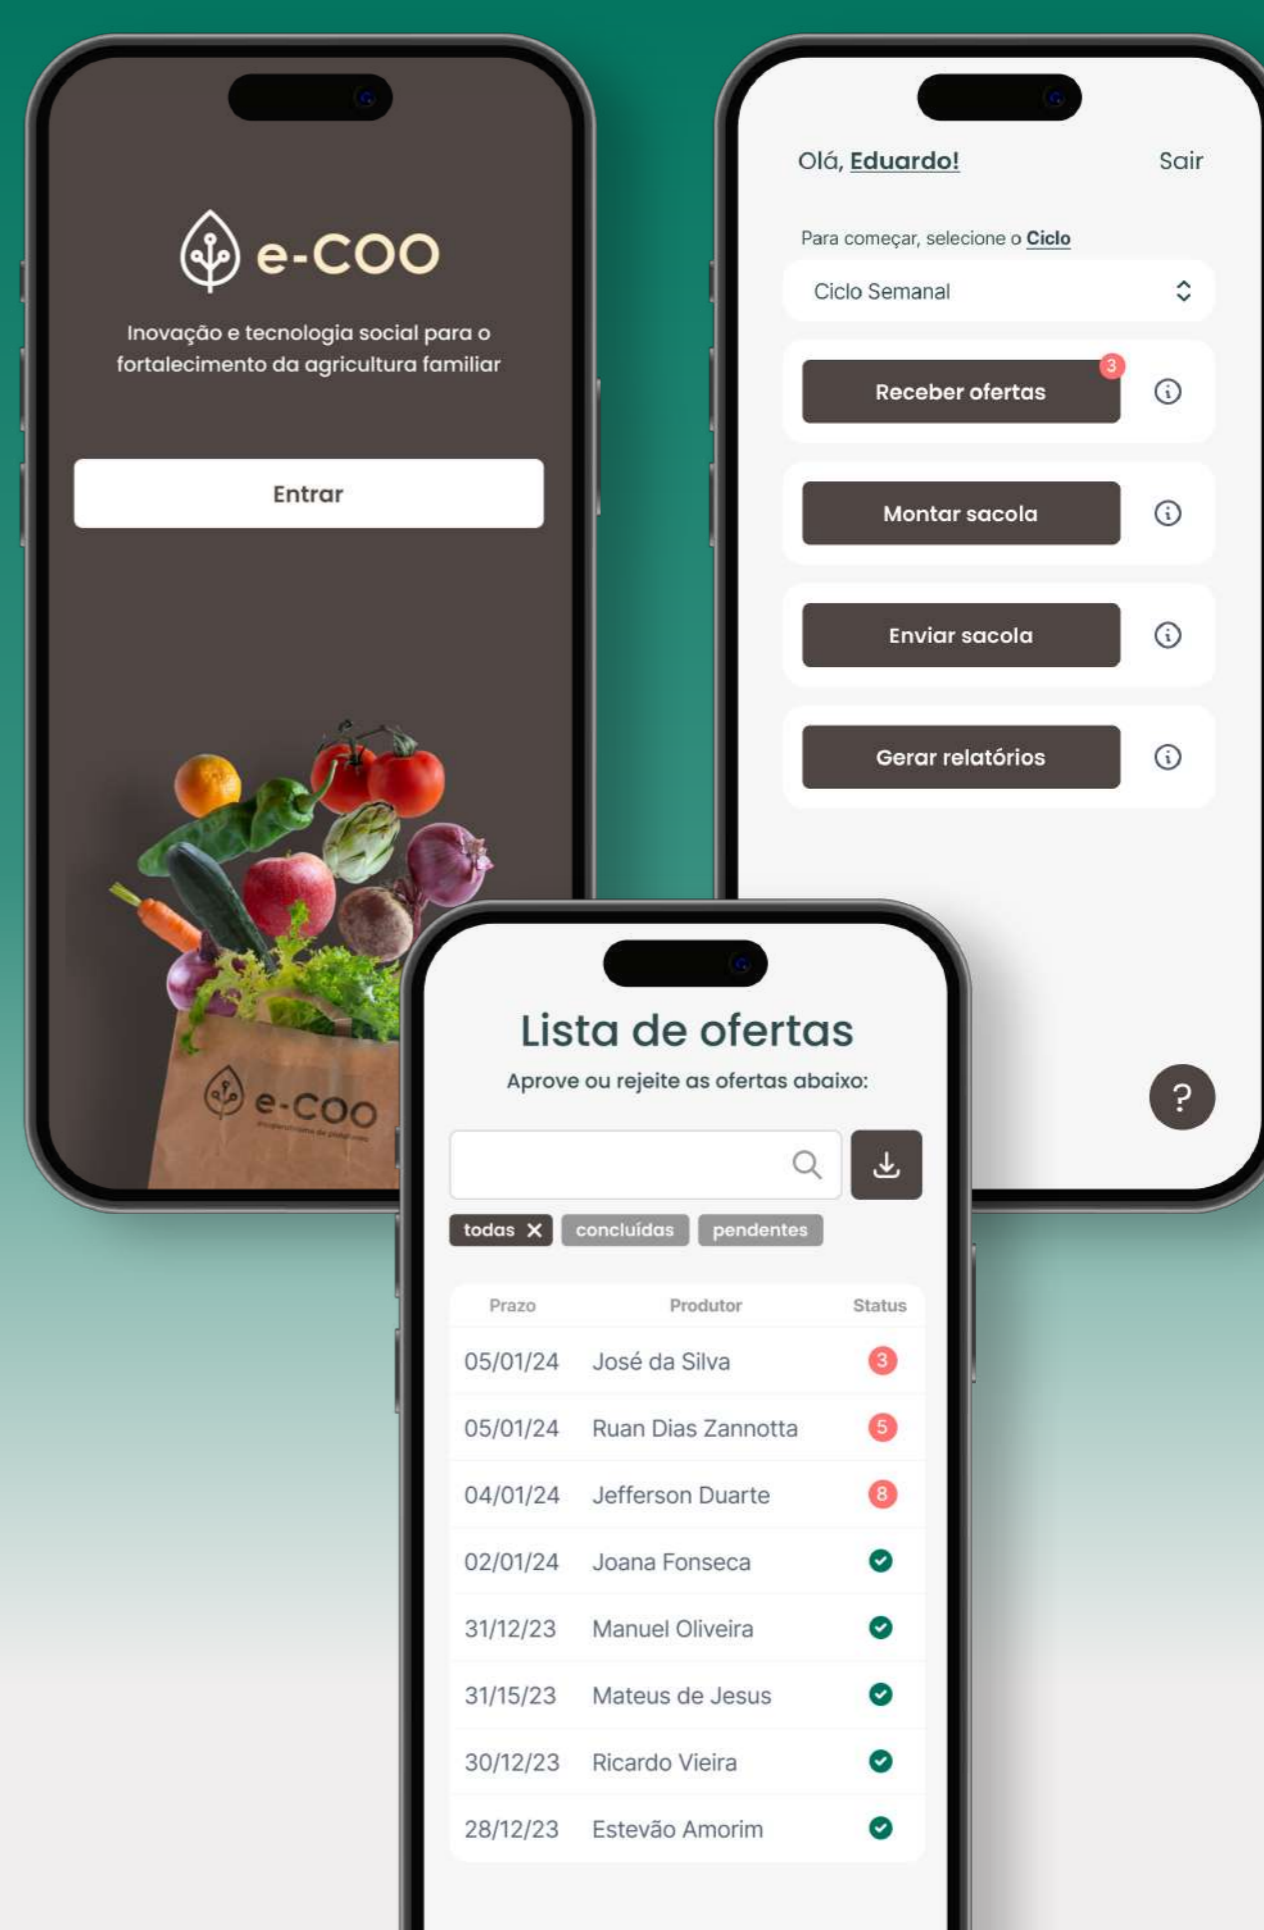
e-COO

Inovação e tecnologia social para o fortalecimento da agricultura familiar

Entrar

e-COO

Olá, Eduardo!

Sair

Para começar, selecione o Ciclo

Ciclo Semanal

Receber ofertas 3

Montar sacola

Enviar sacola

Gerar relatórios

?

Lista de ofertas

Aprove ou rejeite as ofertas abaixo:

todas ✕ concluídas pendentes

| Prazo | Produtor | Status |
|---|---|---|
| 05/01/24 | José da Silva | 3 |
| 05/01/24 | Ruan Dias Zannotta | 5 |
| 04/01/24 | Jefferson Duarte | 8 |
| 02/01/24 | Joana Fonseca | |
| 31/12/23 | Manuel Oliveira | |
| 31/15/23 | Mateus de Jesus | |
| 30/12/23 | Ricardo Vieira | |
| 28/12/23 | Estevão Amorim | |